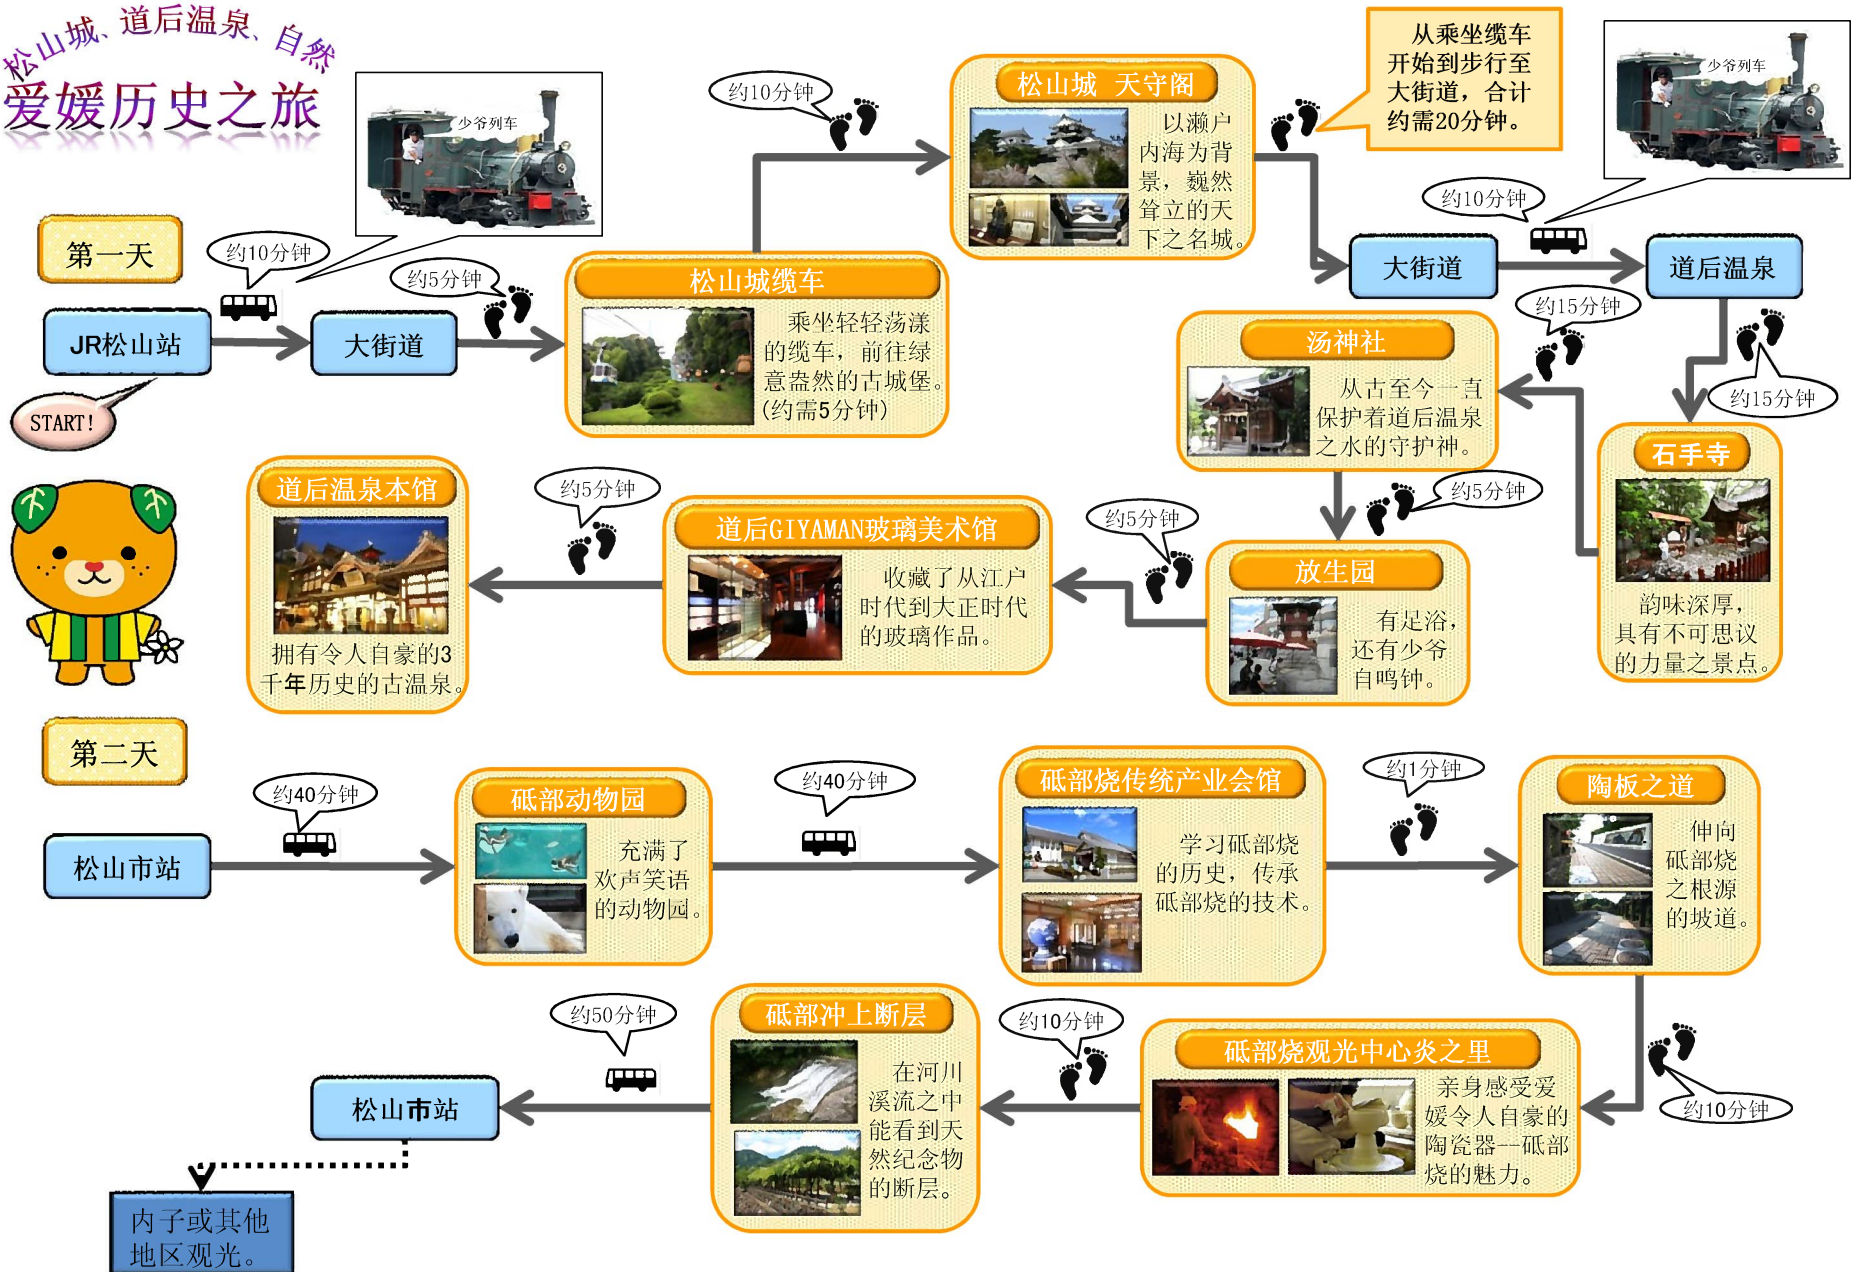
松山城、道后温泉、自然

爱媛历史之旅

少爷列车

第一天

约10分钟

JR松山站

START!

大街道

约5分钟

松山城缆车

乘坐轻轻荡漾的缆车，前往绿意盎然的古城堡。(约需5分钟)

约10分钟

松山城 天守阁

以濑户内海为背景，巍然耸立的天下之名城。

从乘坐缆车开始到步行至大街道，合计约需20分钟。

少爷列车

约10分钟

大街道

道后温泉

约15分钟

约15分钟

汤神社

从古至今一直保护着道后温泉之水的守护神。

石手寺

韵味深厚，具有不可思议的力量之景点。

约5分钟

约5分钟

放生园

有足浴，还有少爷自鸣钟。

约5分钟

道后GIYAMAN玻璃美术馆

收藏了从江户时代到大正时代的玻璃作品。

约5分钟

道后温泉本馆

拥有令人自豪的3千年历史的古温泉。

第二天

约40分钟

松山市站

砥部动物园

充满了欢声笑语的动物园。

约40分钟

砥部烧传统产业会馆

学习砥部烧的历史，传承砥部烧的技术。

约1分钟

陶板之道

伸向砥部烧之根源的坡道。

约10分钟

砥部烧观光中心炎之里

亲身感受爱媛令人自豪的陶瓷器--砥部烧的魅力。

约10分钟

砥部冲上断层

在河川溪流之中能看到天然纪念物的断层。

约50分钟

松山市站

内子或其他地区观光。